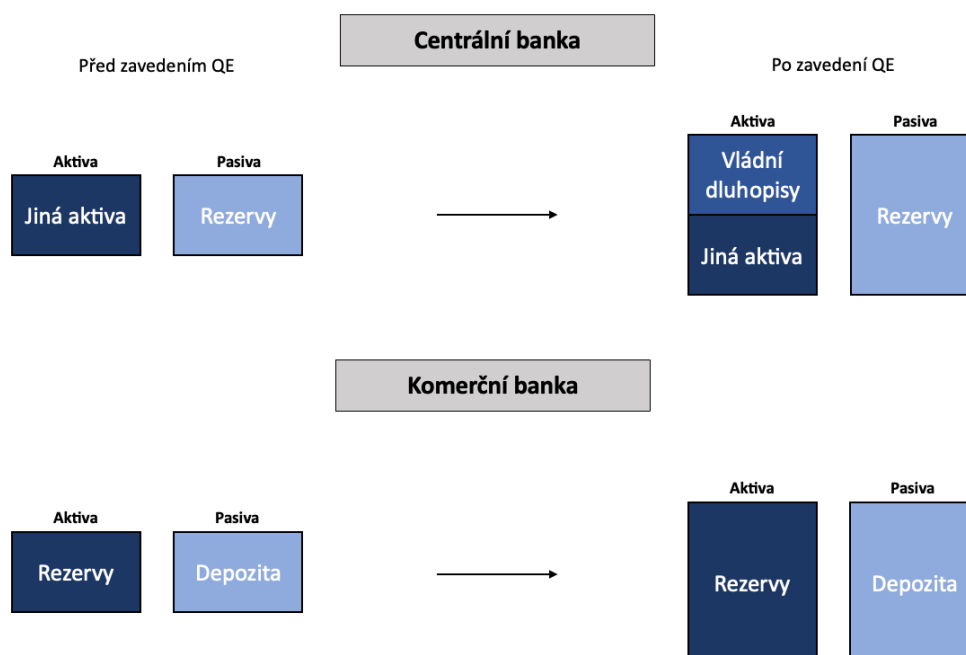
Centrální banka

Před zavedením QE

Aktiva
Jiná aktiva

Pasiva
Rezervy

Po zavedení QE

Aktiva
Vládní dluhopisy
Jiná aktiva

Pasiva
Rezervy

Komerční banka

Aktiva
Rezervy

Pasiva
Depozita

Aktiva
Rezervy

Pasiva
Depozita